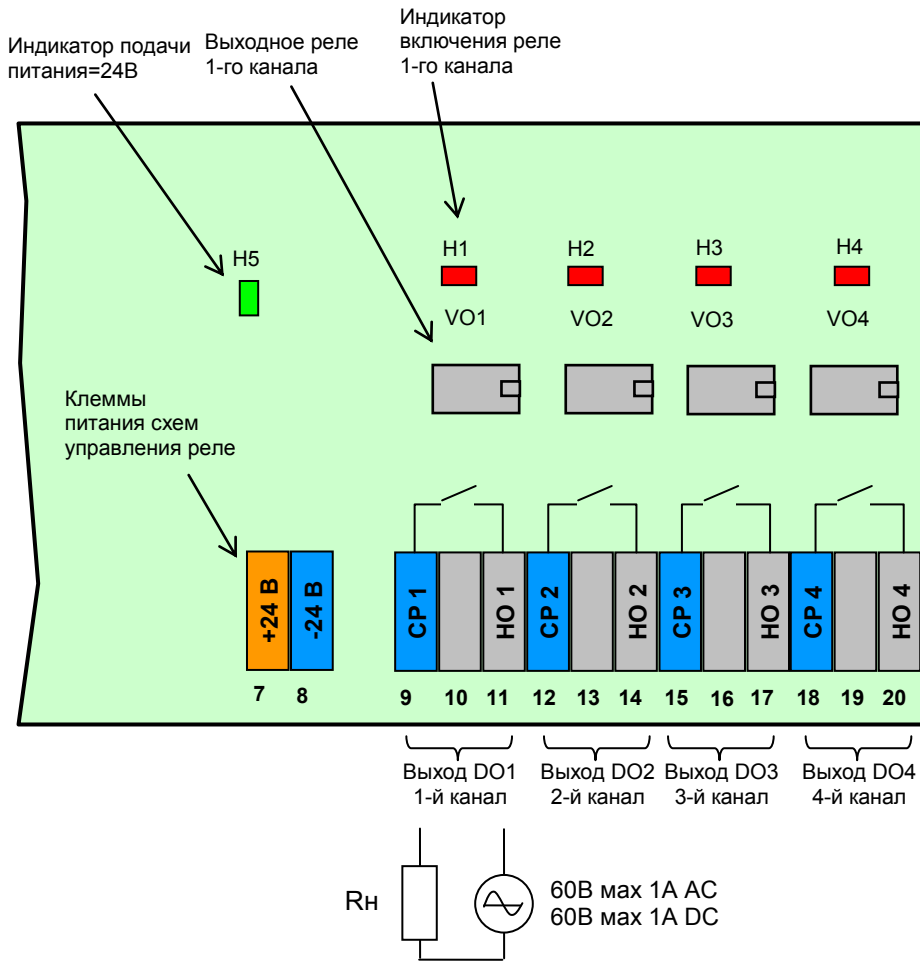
Индикатор подачи питания=24В

Выходное реле 1-го канала

Индикатор включения реле 1-го канала

H5

H1
VO1

H2
VO2

H3
VO3

H4
VO4

Клеммы питания схем управления реле

+24 В
-24 В
7
8

СР 1
НО 1
СР 2
НО 2
СР 3
НО 3
СР 4
НО 4

9 10 11 12 13 14 15 16 17 18 19 20

Выход DO1
1-й канал

Выход DO2
2-й канал

Выход DO3
3-й канал

Выход DO4
4-й канал

Rн

60В мах 1А АС
60В мах 1А DC